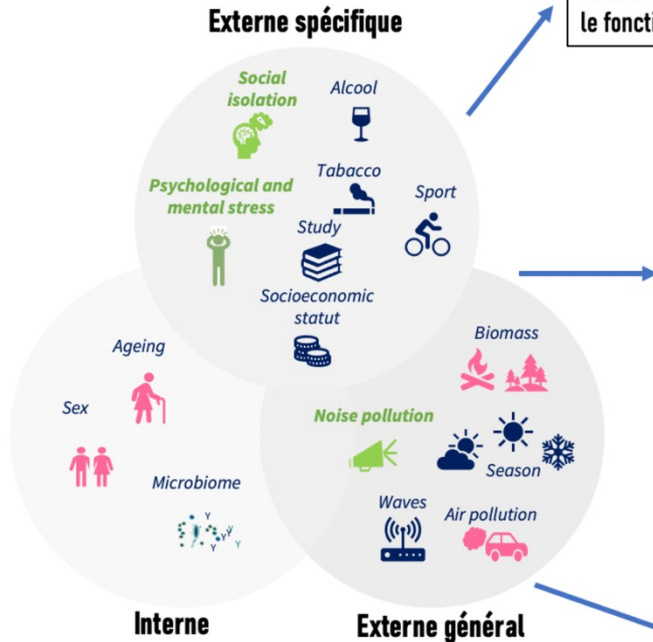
Externe spécifique

le foncti

Social isolation

Alcool

Tabacco

Psychological and mental stress

Sport

Study

Socioeconomic statut

Ageing

Biomass

Sex

Noise pollution

Season

Microbiome

Waves

Air pollution

Interne

Externe général